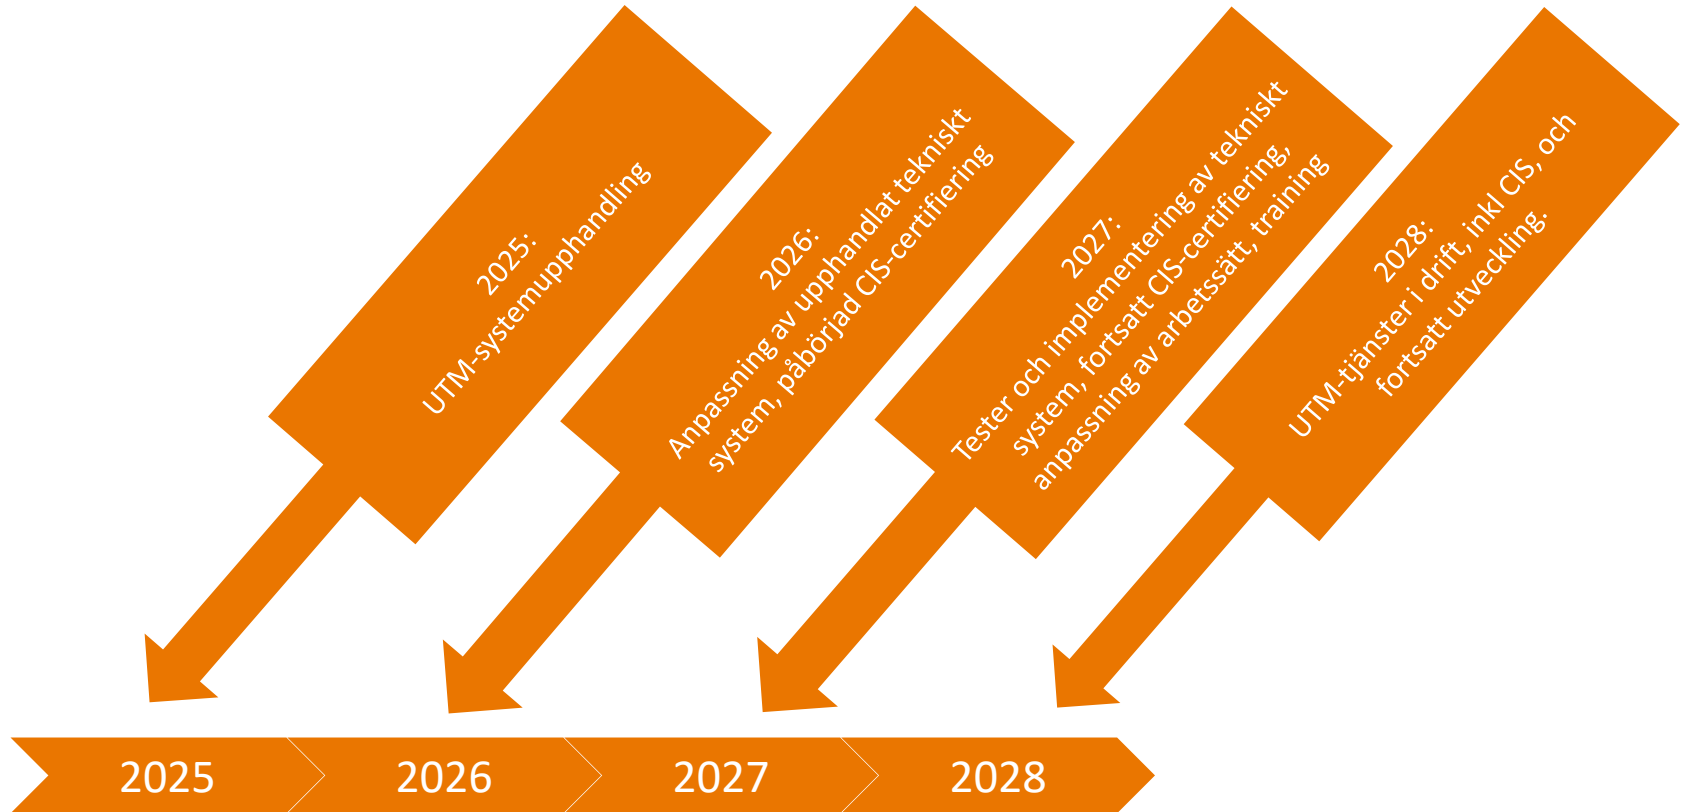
2025:
UTM-systemupphandling

2026:
Anpassning av upphandlat tekniskt system, påbörjad CIS-certifiering

2027:
Tester och implementering av tekniskt system, fortsatt CIS-certifiering, anpassning av arbetssätt, training

2028:
UTM-tjänster i drift, inkl CIS, och fortsatt utveckling.

2025

2026

2027

2028